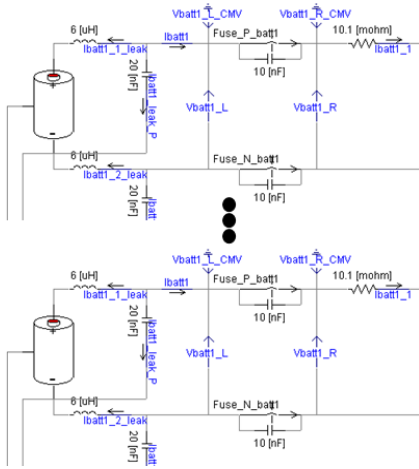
6 [uH]
Ibatt1_1_leak
Ibatt1
20 [nF]
Ibatt1_leak_P
Vbatt1_L_CMV
Vbatt1_R_CMV
Fuse_P_batt1
10 [nF]
10.1 [mohm]
Ibatt1_1
Vbatt1_L
Vbatt1_R
6 [uH]
Ibatt1_2_leak
20 [nF]
Ibatt
Fuse_N_batt1
10 [nF]

6 [uH]
Ibatt1_1_leak
Ibatt1
20 [nF]
Ibatt1_leak_P
Vbatt1_L_CMV
Vbatt1_R_CMV
Fuse_P_batt1
10 [nF]
10.1 [mohm]
Ibatt1_1
Vbatt1_L
Vbatt1_R
6 [uH]
Ibatt1_2_leak
20 [nF]
Ibatt
Fuse_N_batt1
10 [nF]